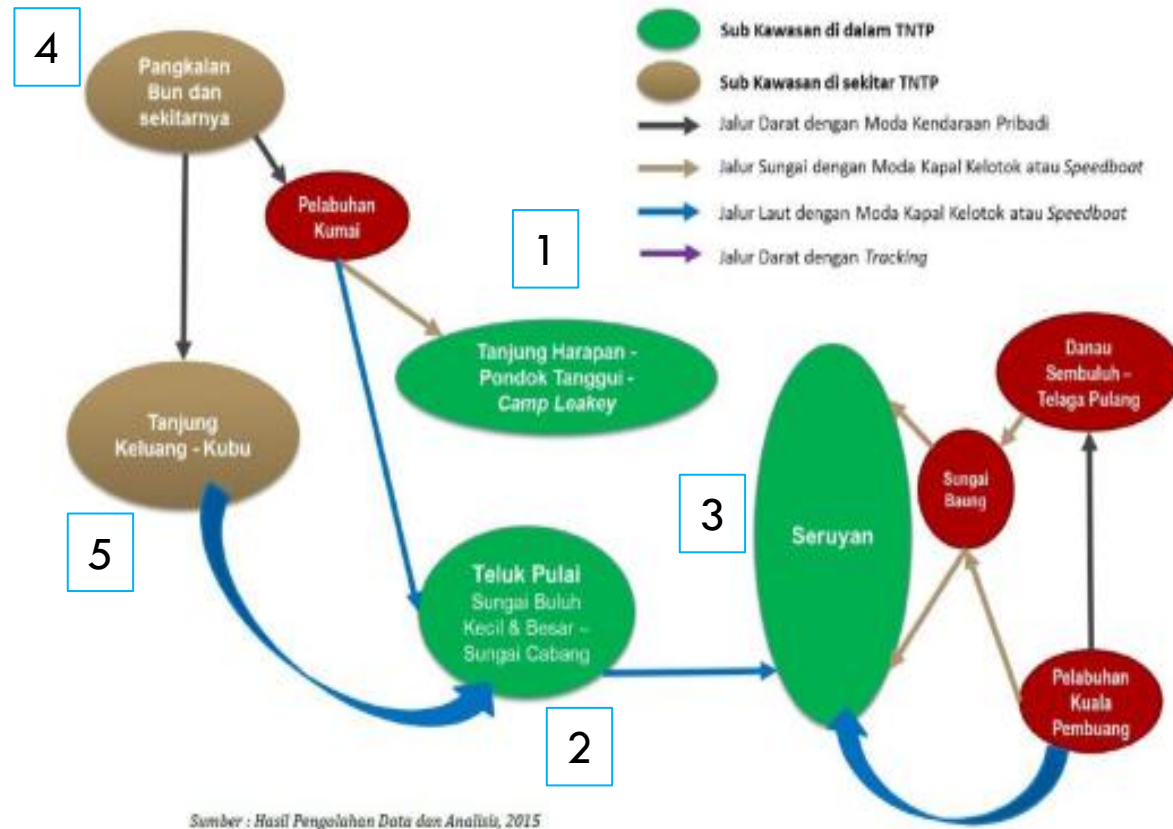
4

Pangkalan Bun dan sekitarnya

Sub Kawasan di dalam TNTP

Sub Kawasan di sekitar TNTP

Jalur Darat dengan Moda Kendaraan Pribadi

Jalur Sungai dengan Moda Kapal Kelotok atau *Speedboat*

Jalur Laut dengan Moda Kapal Kelotok atau *Speedboat*

Jalur Darat dengan *Tracking*

Pelabuhan Kumai

1

Tanjung Harapan - Pondok Tanggui - *Camp Leakey*

Danau Sembuluh - Telaga Pulang

Tanjung Keluang - Kubu

Sungai Baung

3

Seruyan

5

Teluk Pulai
Sungai Buluh Kecil & Besar - Sungai Cabang

Pelabuhan Kuala Pembuang

2

*Sumber : Hasil Pengolahan Data dan Analisis, 2015*